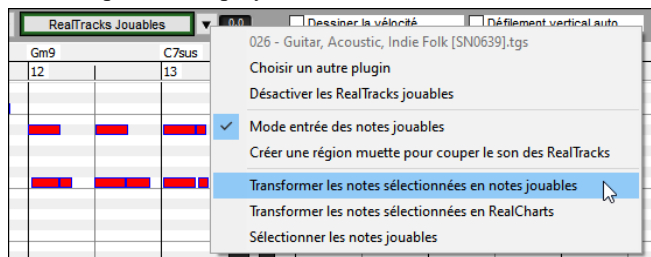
RealTracks Jouables
0.0
Dessiner la vélocité
Défilement vertical auto
Gm9
C7sus
12
13
026 - Guitar, Acoustic, Indie Folk [SN0639].tgs
Choisir un autre plugin
Désactiver les RealTracks jouables
Mode entrée des notes jouables
Créer une région muette pour couper le son des RealTracks
Transformer les notes sélectionnées en notes jouables
Transformer les notes sélectionnées en RealCharts
Sélectionner les notes jouables